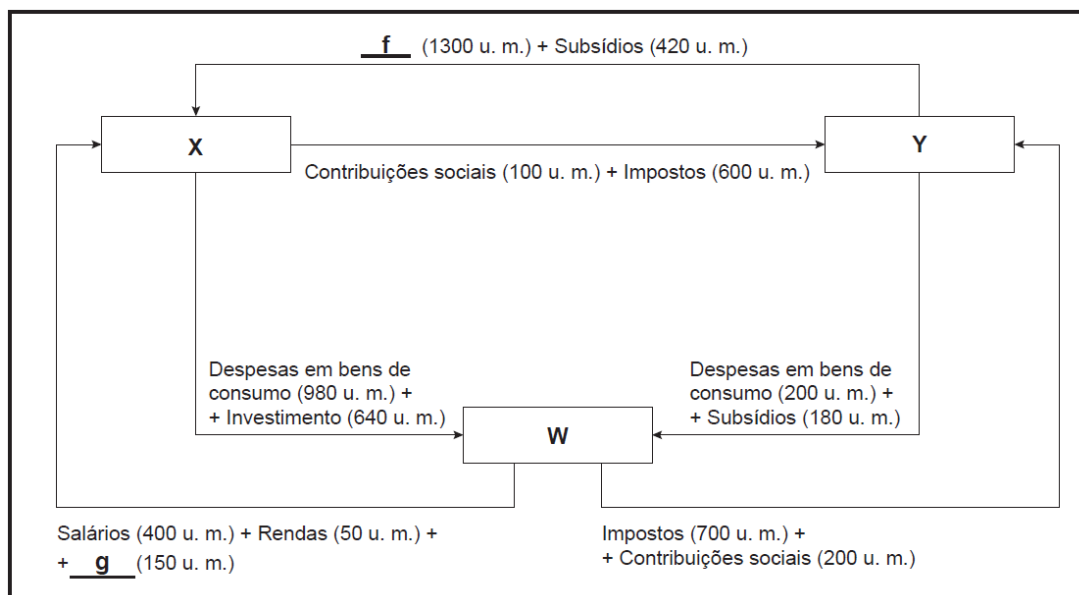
f (1300 u. m.) + Subsídios (420 u. m.)

X

Y

Contribuições sociais (100 u. m.) + Impostos (600 u. m.)

Despesas em bens de consumo (980 u. m.) + + Investimento (640 u. m.)

Despesas em bens de consumo (200 u. m.) + + Subsídios (180 u. m.)

W

Salários (400 u. m.) + Rendas (50 u. m.) + + g (150 u. m.)

Impostos (700 u. m.) + + Contribuições sociais (200 u. m.)